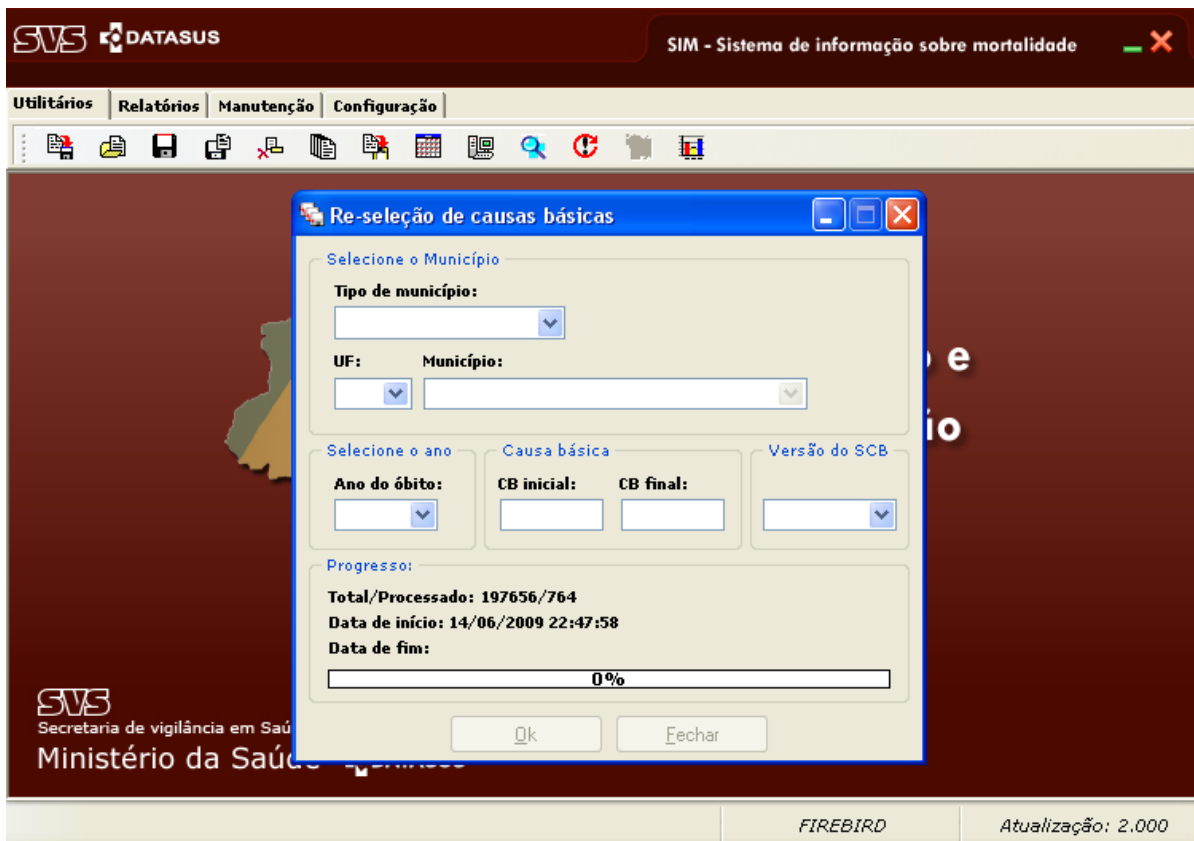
SVS DATASUS

SIM - Sistema de informação sobre mortalidade

Utilitários | Relatórios | Manutenção | Configuração

Re-seleção de causas básicas

Selecione o Município

Tipo de município:

UF: Município:

Selecione o ano

Ano do óbito:

Causa básica

CB inicial: CB final:

Versão do SCB

Progresso:

Total/Processado: 197656/764

Data de início: 14/06/2009 22:47:58

Data de fim:

0%

Ok Fechar

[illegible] e

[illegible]io

SVS

Secretaria de vigilância em Saú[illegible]

Ministério da Saúd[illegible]

FIREBIRD

Atualização: 2.000